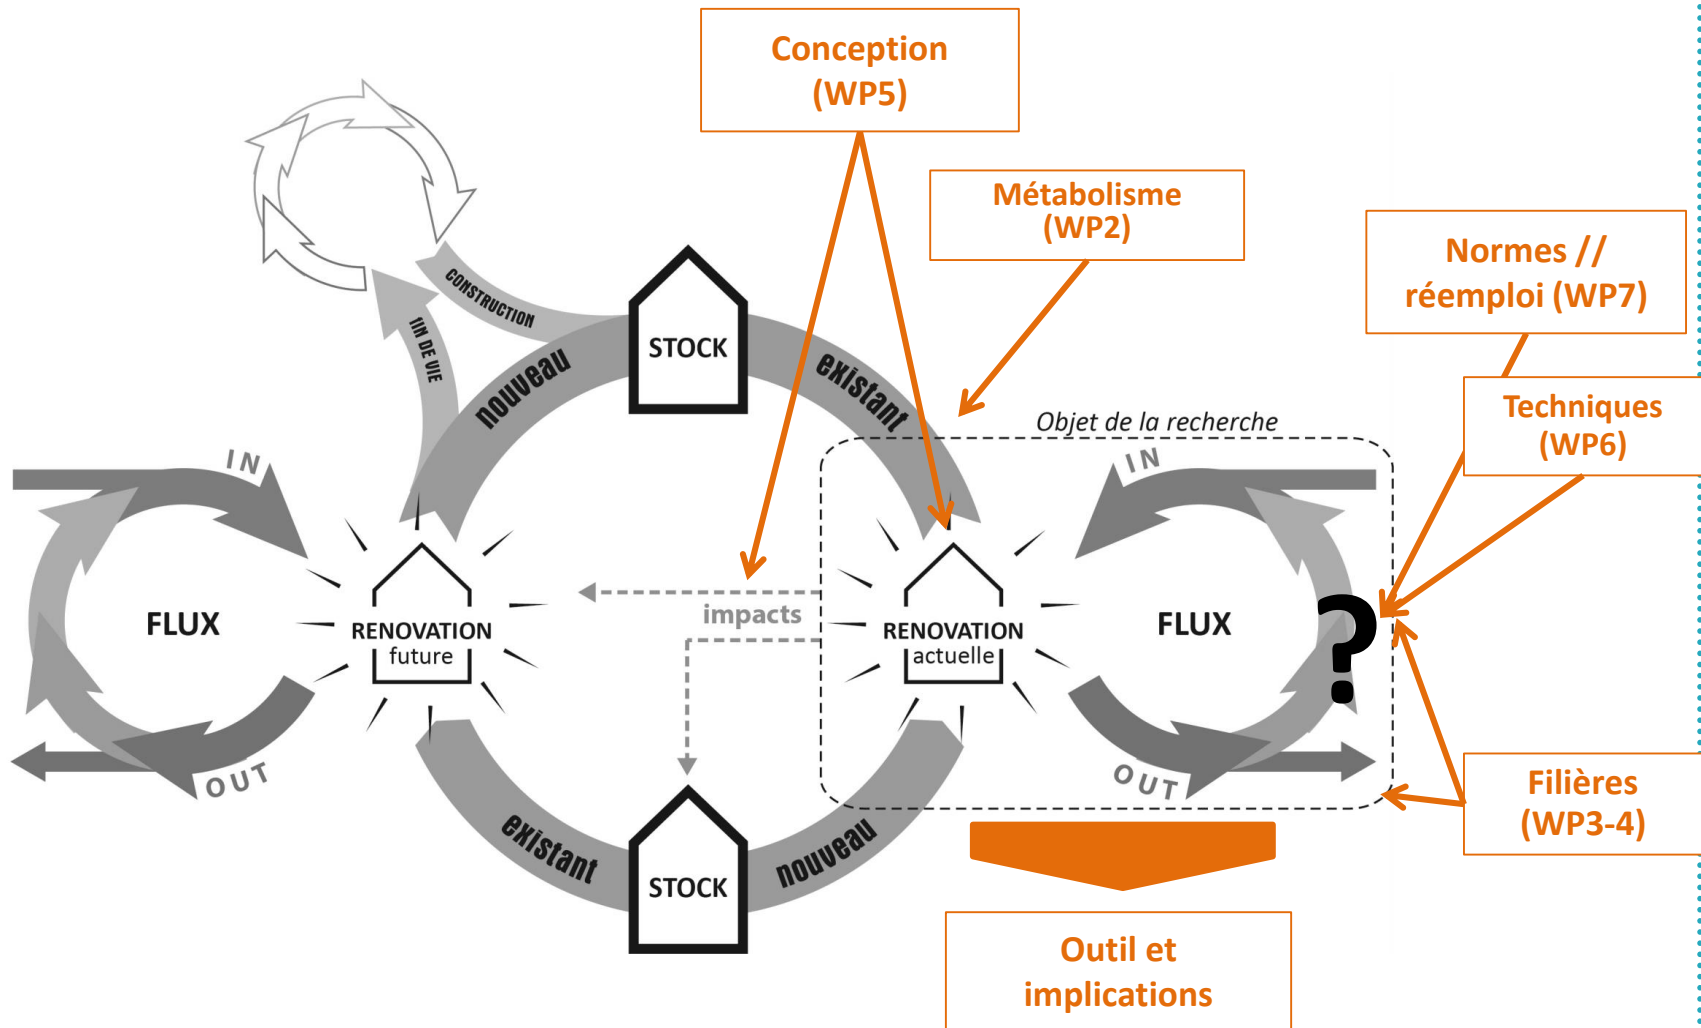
Conception (WP5)

Métabolisme (WP2)

Normes // réemploi (WP7)

Techniques (WP6)

CONSTRUCTION

FIN DE VIE

STOCK

nouveau

existant

Objet de la recherche

IN

IN

FLUX

RENOVATION future

impacts

RENOVATION actuelle

FLUX

?

OUT

OUT

Filières (WP3-4)

existant

STOCK

nouveau

Outil et implications